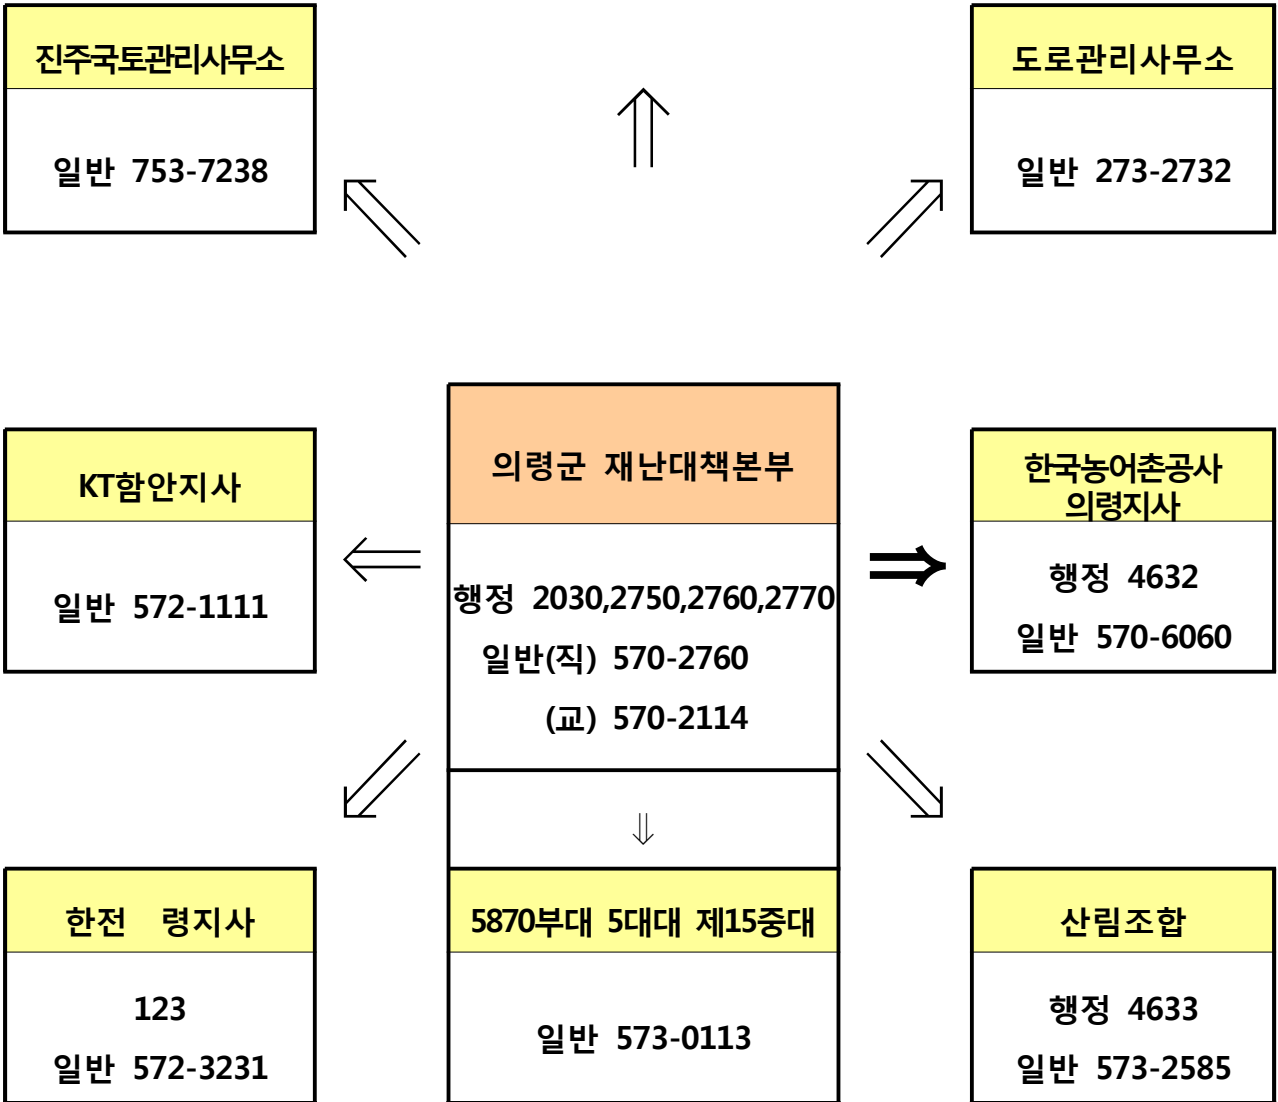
진주국토관리사무소

일반 753-7238

도로관리사무소

일반 273-2732

KT함안지사

일반 572-1111

의령군 재난대책본부

행정 2030,2750,2760,2770

일반(직) 570-2760

(교) 570-2114

한국농어촌공사 의령지사

행정 4632

일반 570-6060

한전 령지사

123

일반 572-3231

5870부대 5대대 제15중대

일반 573-0113

산림조합

행정 4633

일반 573-2585